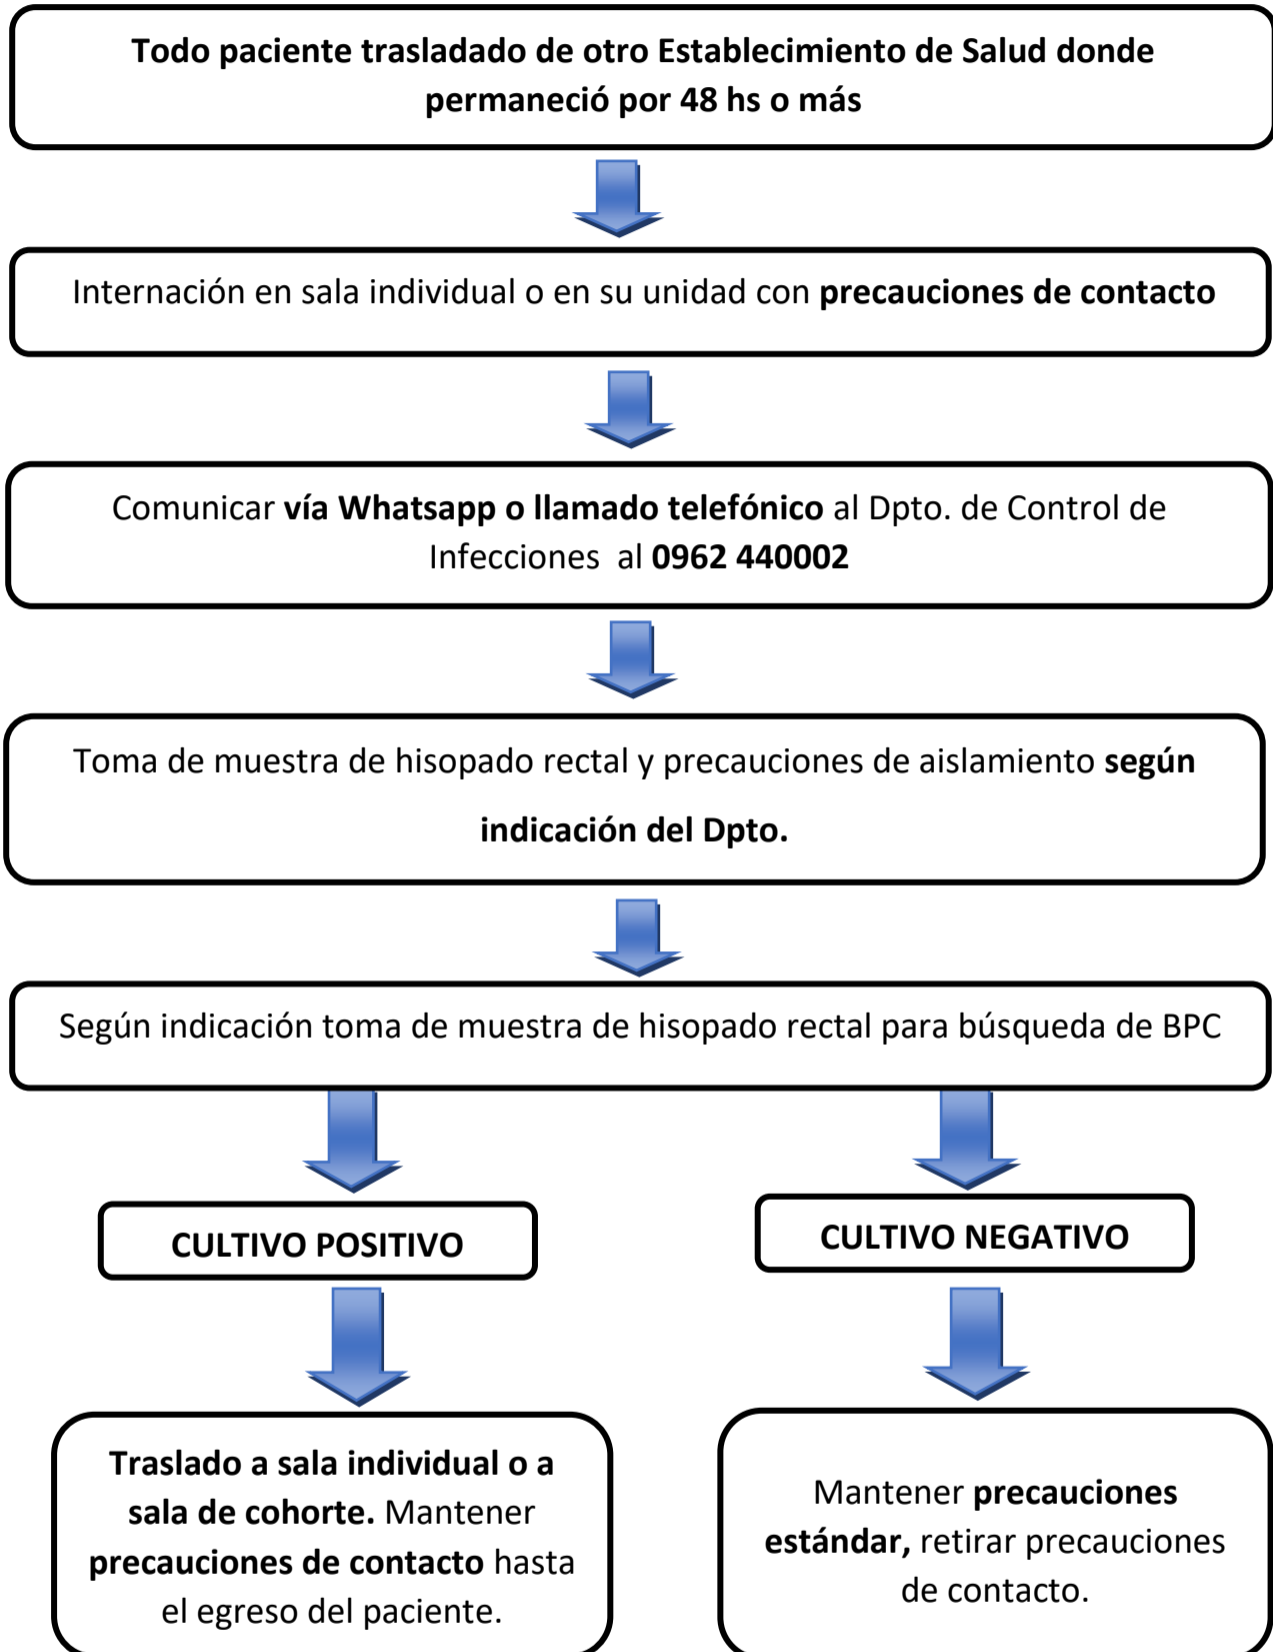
Todo paciente trasladado de otro Establecimiento de Salud donde permaneció por 48 hs o más

Internación en sala individual o en su unidad con precauciones de contacto

Comunicar vía Whatsapp o llamado telefónico al Dpto. de Control de Infecciones al 0962 440002

Toma de muestra de hisopado rectal y precauciones de aislamiento según indicación del Dpto.

Según indicación toma de muestra de hisopado rectal para búsqueda de BPC

CULTIVO POSITIVO

CULTIVO NEGATIVO

Traslado a sala individual o a sala de cohorte. Mantener precauciones de contacto hasta el egreso del paciente.

Mantener precauciones estándar, retirar precauciones de contacto.